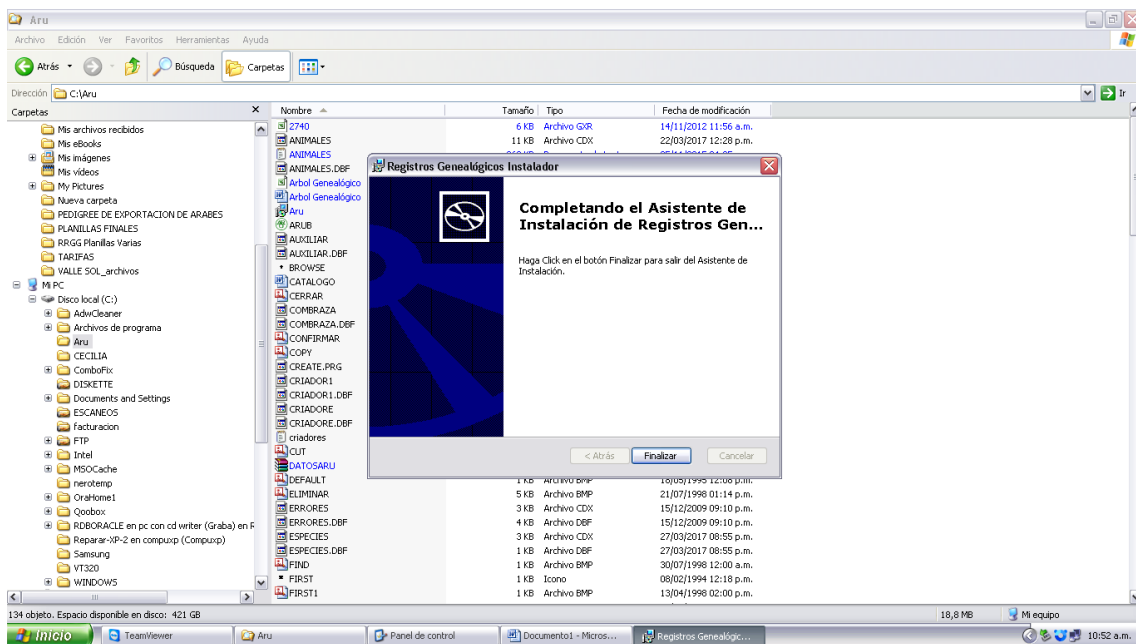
Aru

Archivo Edición Ver Favoritos Herramientas Ayuda

Atrás Búsqueda Carpetas

Dirección C:\Aru Ir

Carpetas

Mis archivos recibidos
Mis eBooks
Mis imágenes
Mis vídeos
My Pictures
Nueva carpeta
PEDIGREE DE EXPORTACION DE ARABES
PLANILLAS FINALES
RRGG Planillas Varias
TARIFAS
VALLE SOL_archivos
Mi PC
Disco local (C:)
AdwCleaner
Archivos de programa
Aru
CECILIA
ComboFix
DISKETTE
Documents and Settings
ESCANEOS
facturacion
FTP
Intel
MSOCache
nerotemp
OraHome1
Qoobox
RDBORACLE en pc con cd writer (Graba) en F
Reparar-XP-2 en compuxp (Compuxp)
Samsung
VT320
WINDOWS

| Nombre | Tamaño | Tipo | Fecha de modificación |
|---|---|---|---|
| 2740 | 6 KB | Archivo GXR | 14/11/2012 11:56 a.m. |
| ANIMALES | 11 KB | Archivo CDX | 22/03/2017 12:28 p.m. |
| ANIMALES | | | |
| ANIMALES.DBF | | | |
| Arbol Genealógico | | | |
| Arbol Genealógico | | | |
| Aru | | | |
| ARUB | | | |
| AUXILIAR | | | |
| AUXILIAR.DBF | | | |
| BROWSE | | | |
| CATALOGO | | | |
| CERRAR | | | |
| COMBRAZA | | | |
| COMBRAZA.DBF | | | |
| CONFIRMAR | | | |
| COPY | | | |
| CREATE.PRG | | | |
| CRIADOR1 | | | |
| CRIADOR1.DBF | | | |
| CRIADORE | | | |
| CRIADORE.DBF | | | |
| criadores | | | |
| CUT | | | |
| DATOSARU | | | |
| DEFAULT | 1 KB | Archivo BMP | 18/05/1995 12:06 p.m. |
| ELIMINAR | 5 KB | Archivo BMP | 21/07/1998 01:14 p.m. |
| ERRORES | 3 KB | Archivo CDX | 15/12/2009 09:10 p.m. |
| ERRORES.DBF | 4 KB | Archivo DBF | 15/12/2009 09:10 p.m. |
| ESPECIES | 3 KB | Archivo CDX | 27/03/2017 08:55 p.m. |
| ESPECIES.DBF | 1 KB | Archivo DBF | 27/03/2017 08:55 p.m. |
| FIND | 1 KB | Archivo BMP | 30/07/1998 12:00 a.m. |
| FIRST | 1 KB | Icono | 08/02/1994 12:18 p.m. |
| FIRST1 | 1 KB | Archivo BMP | 13/04/1998 02:00 p.m. |

Registros Genealógicos Instalador

Completando el Asistente de Instalación de Registros Gen...

Haga Click en el botón Finalizar para salir del Asistente de Instalación.

< Atrás Finalizar Cancelar

134 objeto. Espacio disponible en disco: 421 GB 18,8 MB Mi equipo

Inicio TeamViewer Aru Panel de control Documento1 - Micros... Registros Genealógic... 10:52 a.m.